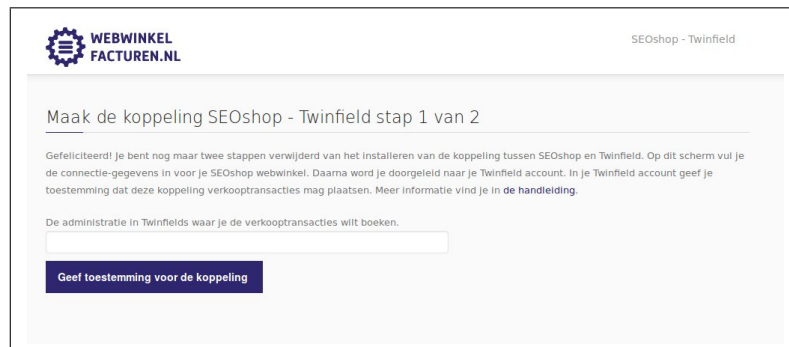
WEBWINKEL FACTUREN.NL

SEOshop - Twinfield

Maak de koppeling SEOshop - Twinfield stap 1 van 2

Gefeliciteerd! Je bent nog maar twee stappen verwijderd van het installeren van de koppeling tussen SEOshop en Twinfield. Op dit scherm vul je de connectie-gegevens in voor je SEOshop webwinkel. Daarna word je doorgeleid naar je Twinfield account. In je Twinfield account geef je toestemming dat deze koppeling verkooptransacties mag plaatsen. Meer informatie vind je in de handleiding.

De administratie in Twinfields waar je de verkooptransacties wilt boeken.

Geef toestemming voor de koppeling